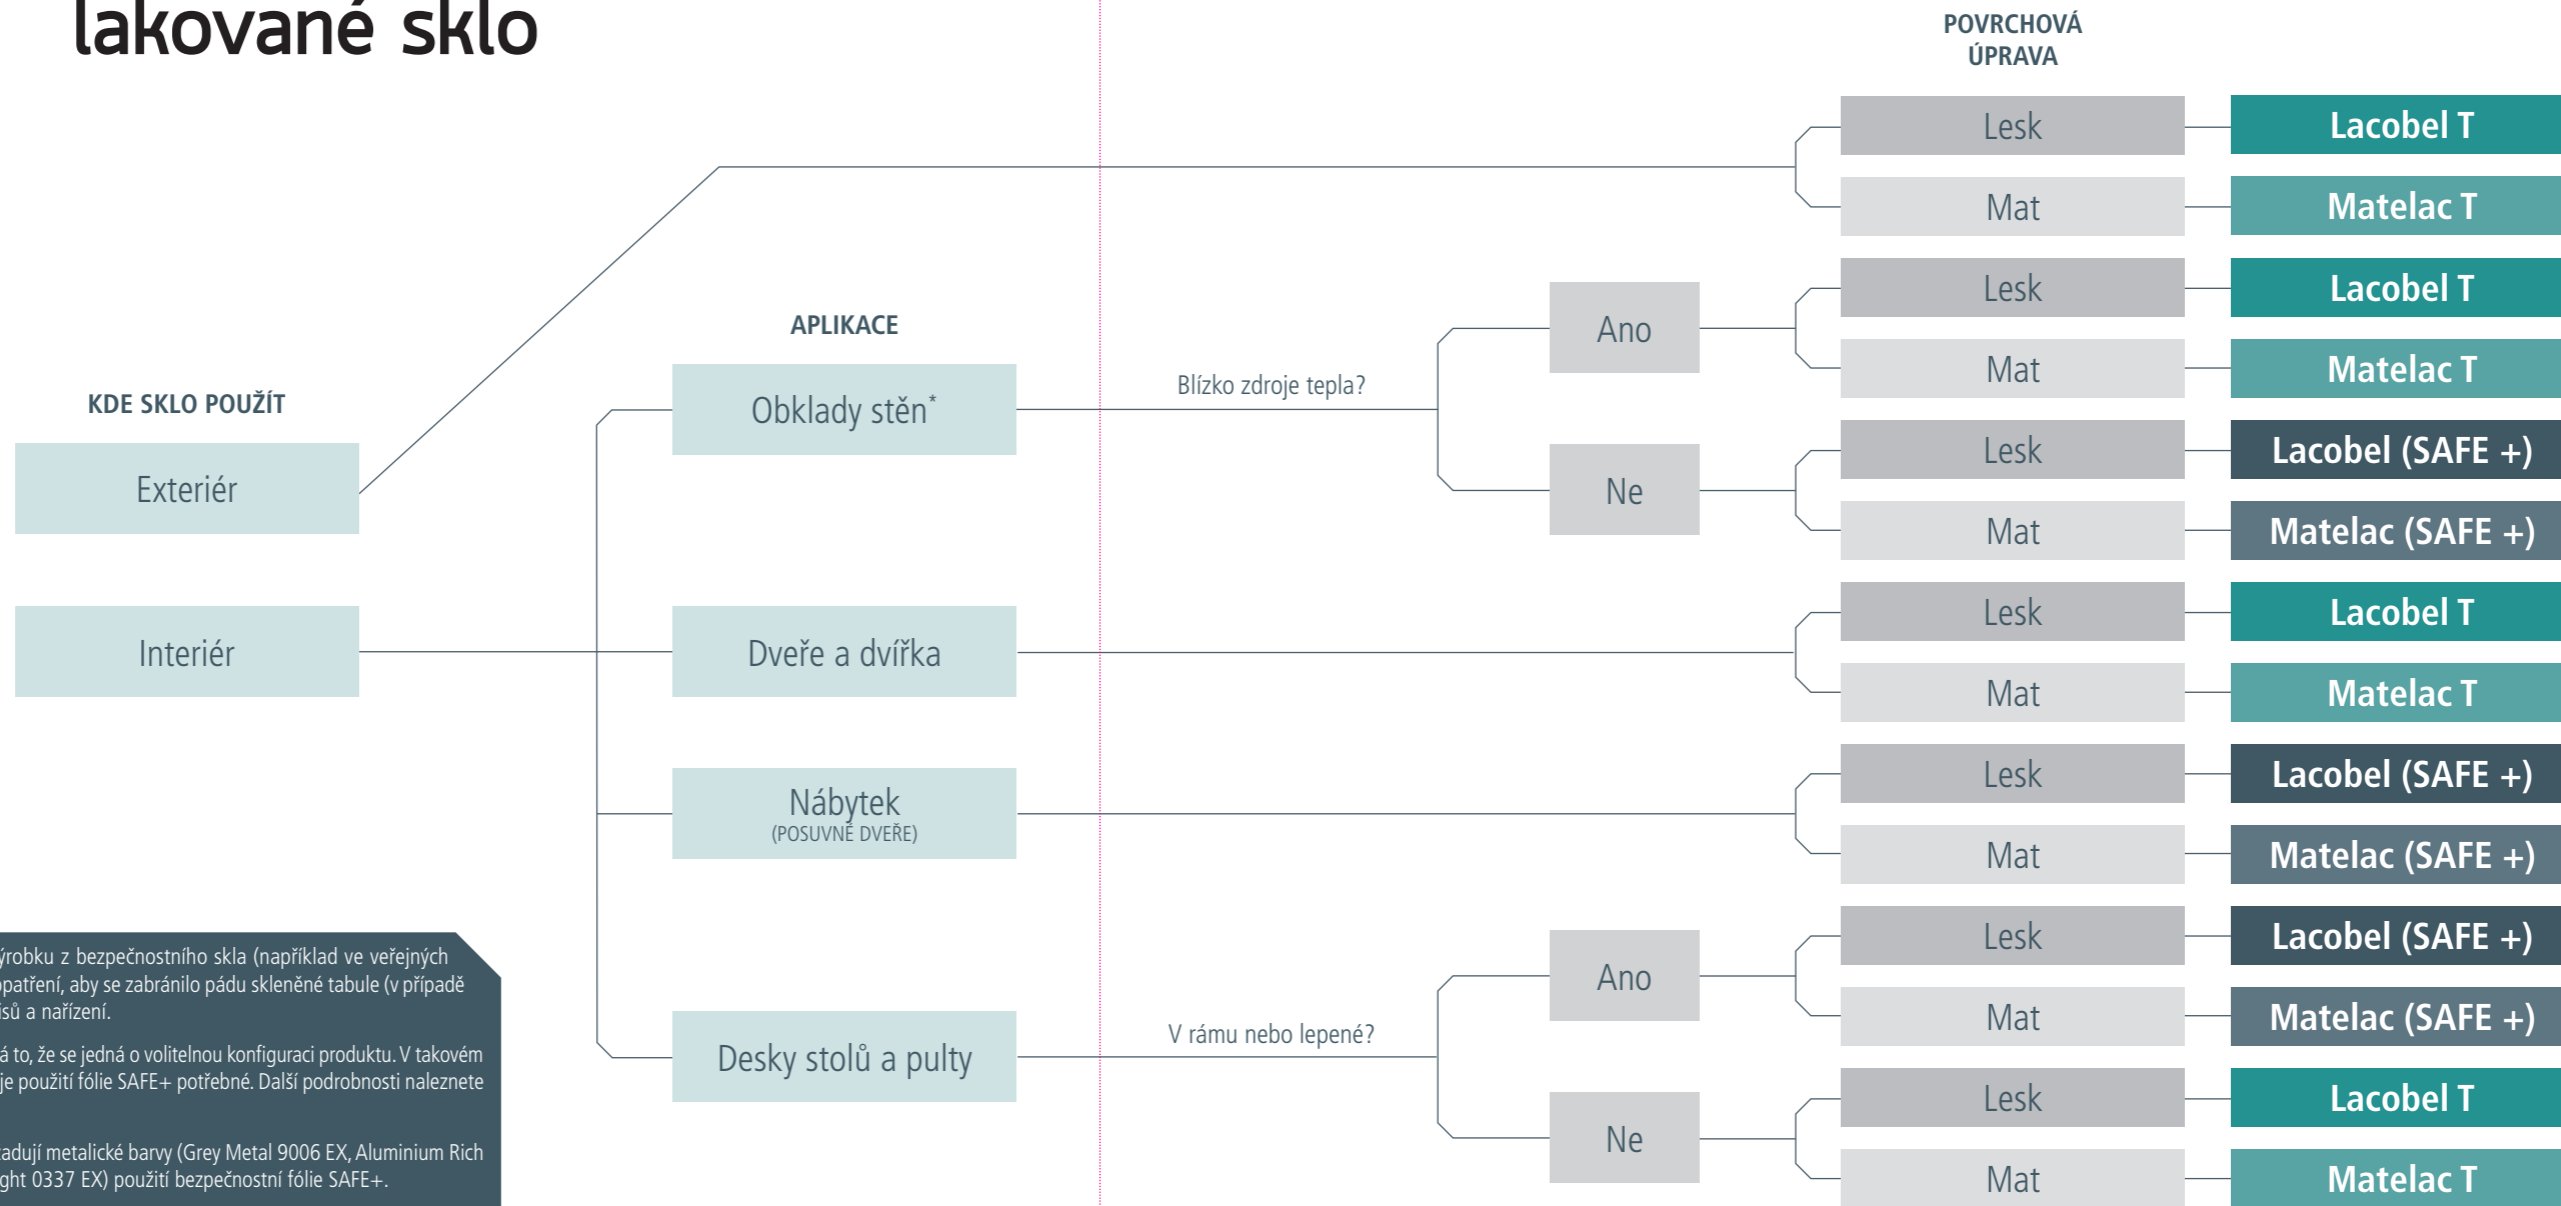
lakované sklo

KDE SKLO POUŽÍT

Exteriér

Interiér

APLIKACE

Obklady stěn*

Dveře a dvířka

Nábytek
(POSUVNÉ DVEŘE)

Desky stolů a pulty

Blízko zdroje tepla?

Ano

Ne

V rámu nebo lepené?

Ano

Ne

POVRCHOVÁ ÚPRAVA

| | |
|---|---|
| Lesk | Lacobel T |
| Mat | Matelac T |
| Lesk | Lacobel T |
| Mat | Matelac T |
| Lesk | Lacobel (SAFE +) |
| Mat | Matelac (SAFE +) |
| Lesk | Lacobel T |
| Mat | Matelac T |
| Lesk | Lacobel (SAFE +) |
| Mat | Matelac (SAFE +) |
| Lesk | Lacobel (SAFE +) |
| Mat | Matelac (SAFE +) |
| Lesk | Lacobel T |
| Mat | Matelac T |

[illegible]ýrobku z bezpečnostního skla (například ve veřejných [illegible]opatření, aby se zabránilo pádu skleněné tabule (v případě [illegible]isů a nařízení.

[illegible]á to, že se jedná o volitelnou konfiguraci produktu. V takovém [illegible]je použití fólie SAFE+ potřebné. Další podrobnosti naleznete

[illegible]adují metalické barvy (Grey Metal 9006 EX, Aluminium Rich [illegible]ght 0337 EX) použití bezpečnostní fólie SAFE+.